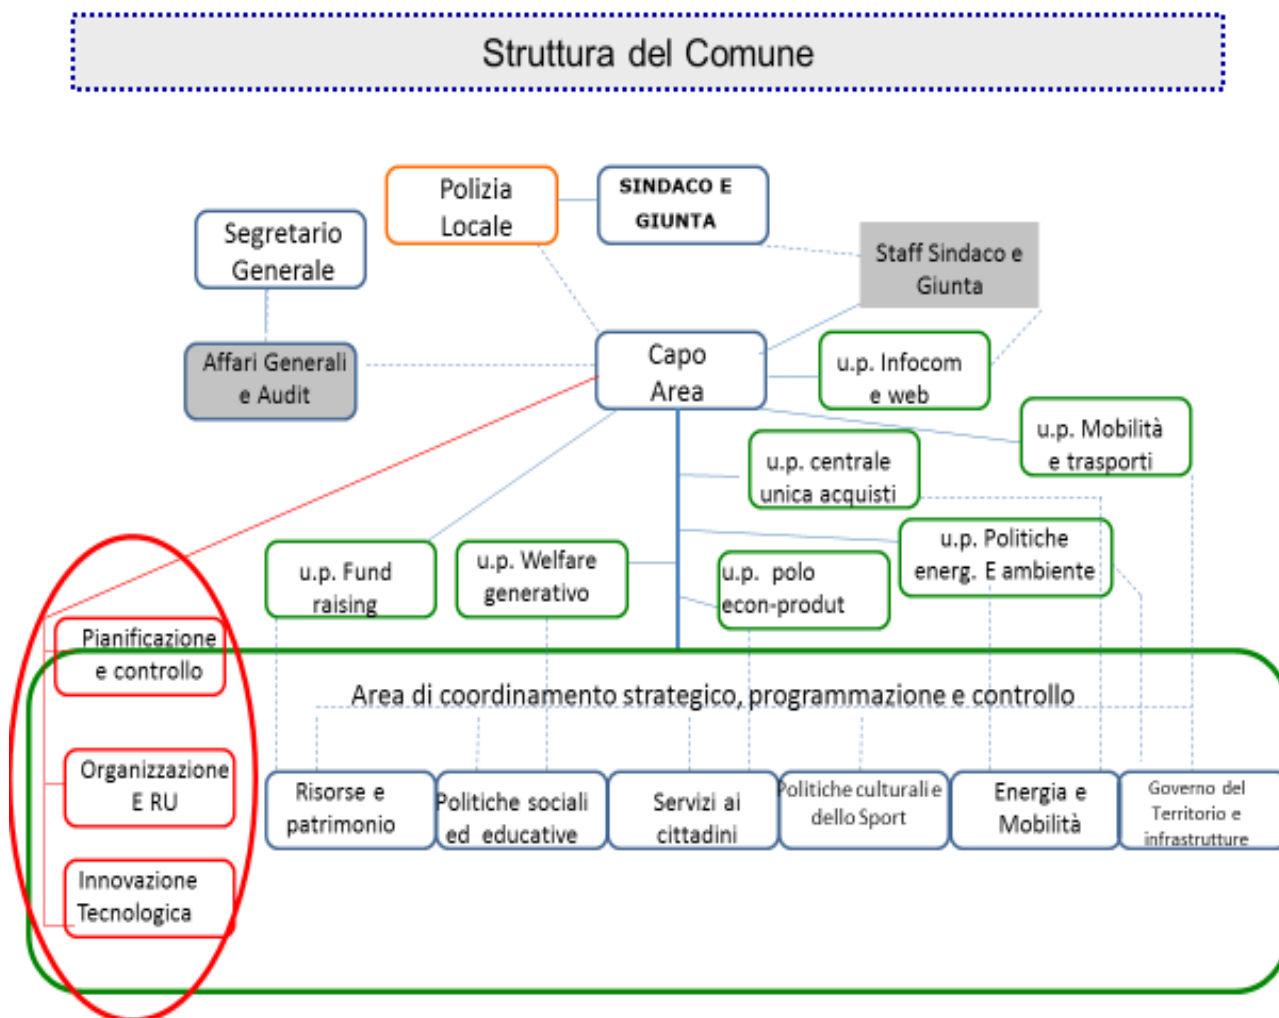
Struttura del Comune

Polizia Locale

SINDACO E GIUNTA

Segretario Generale

Staff Sindaco e Giunta

Affari Generali e Audit

Capo Area

u.p. Infocom e web

u.p. Mobilità e trasporti

u.p. centrale unica acquisti

u.p. Politiche energ. E ambiente

u.p. Fund raising

u.p. Welfare generativo

u.p. polo econ-produt

Pianificazione e controllo

Area di coordinamento strategico, programmazione e controllo

Organizzazione E RU

Risorse e patrimonio

Politiche sociali ed educative

Servizi ai cittadini

Politiche culturali e dello Sport

Energia e Mobilità

Governo del Territorio e infrastrutture

Innovazione Tecnologica